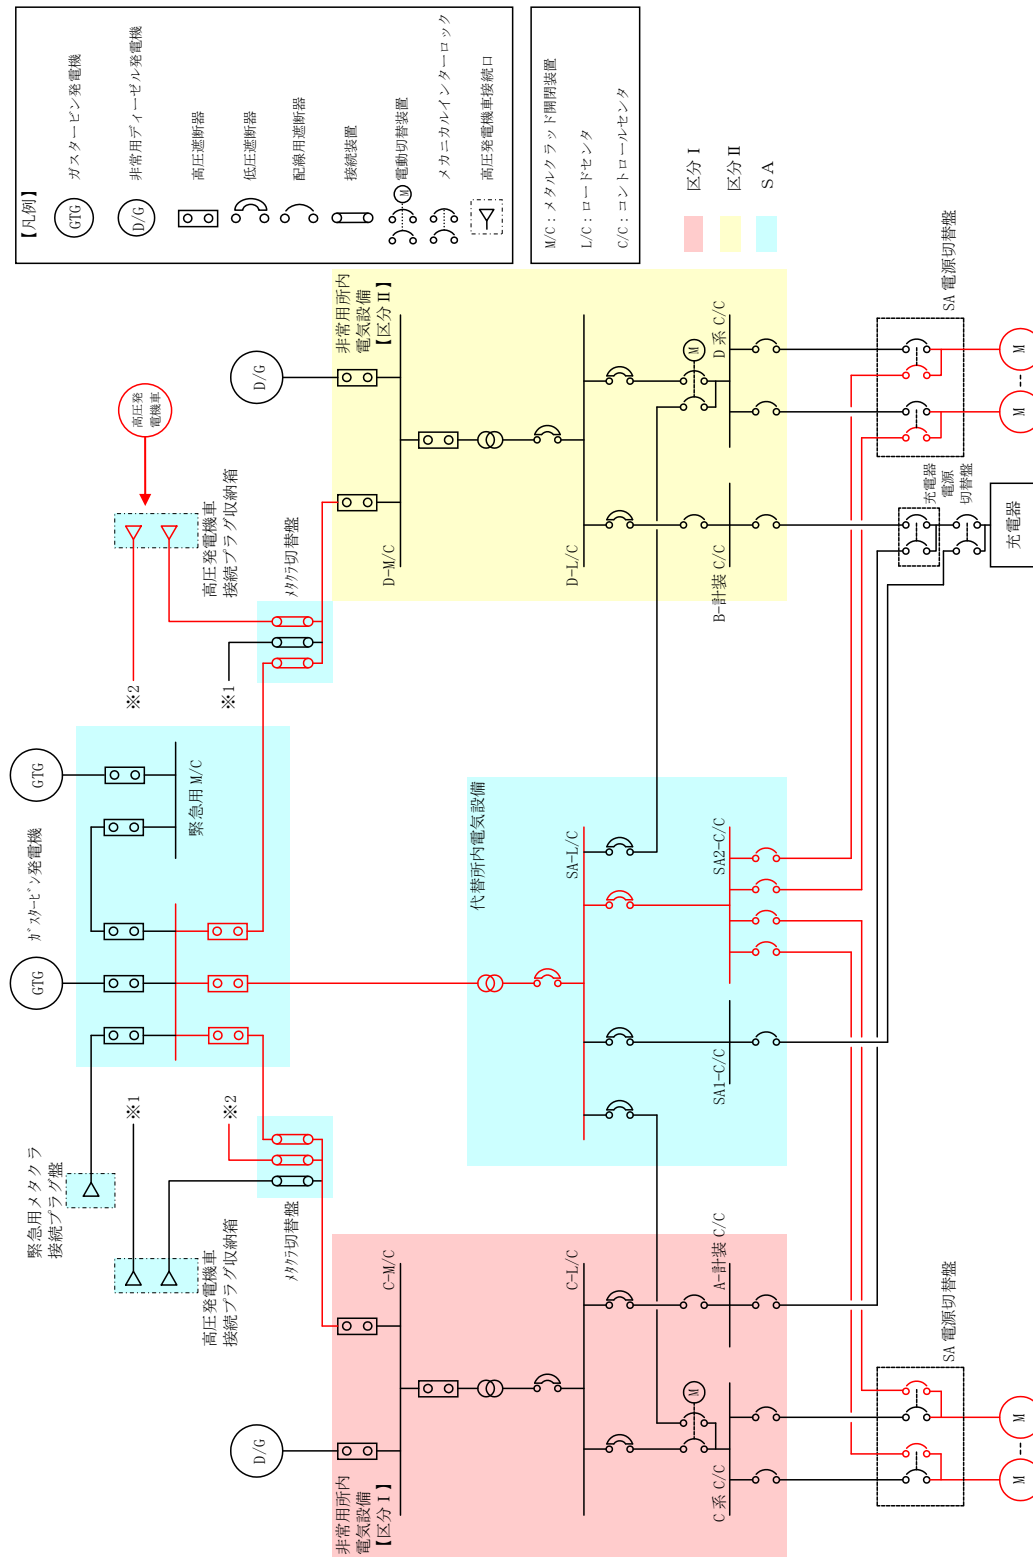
【凡例】
GTG ガスタービン発電機
D/G 非常用ディーゼル発電機
高圧遮断器
低圧遮断器
配線用遮断器
接続装置
M 電動切替装置
メカニカルインターロック
高圧発電機車接続口

M/C：メタルクラッド開閉装置
L/C：ロードセンタ
C/C：コントロールセンタ

区分 I
区分 II
SA

D/G
非常用所内電気設備【区分 II】
D-M/C
D-L/C
M
D 系 C/C
B-計装 C/C
SA 電源切替盤
M
M
充電器電源切替盤
充電器

高圧発電機車
高圧発電機車接続プラグ収納箱
メタクラ切替盤
※2
※1

GTG
GTG
ガスタービン発電機
緊急用 M/C

代替所内電気設備
SA-L/C
SA2-C/C
SA1-C/C

緊急用メタクラ接続プラグ盤
※1
※2
高圧発電機車接続プラグ収納箱
メタクラ切替盤

D/G
非常用所内電気設備【区分 I】
C-M/C
C-L/C
A-計装 C/C
M
C 系 C/C
SA 電源切替盤
M
M